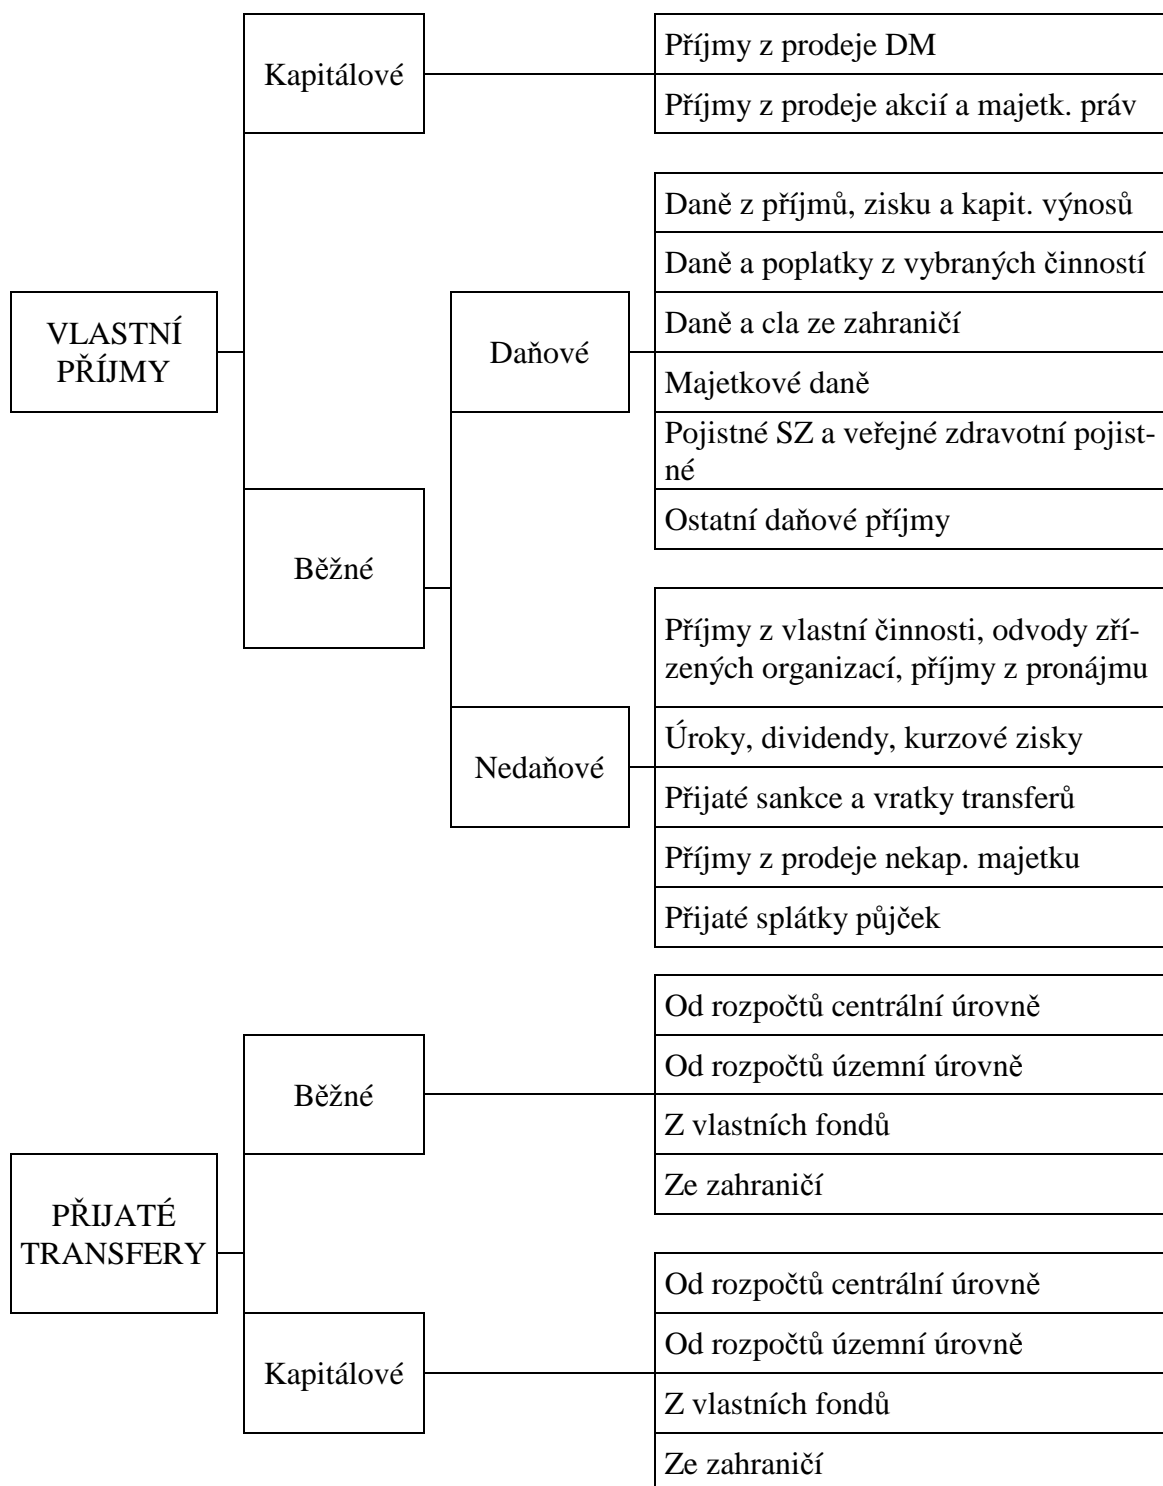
VLASTNÍ PŘÍJMY

Kapitálové

Příjmy z prodeje DM

Příjmy z prodeje akcií a majetk. práv

Běžné

Daňové

Daně z příjmů, zisku a kapit. výnosů

Daně a poplatky z vybraných činností

Daně a cla ze zahraničí

Majetkové daně

Pojistné SZ a veřejné zdravotní pojistné

Ostatní daňové příjmy

Nedaňové

Příjmy z vlastní činnosti, odvody zřízených organizací, příjmy z pronájmu

Úroky, dividendy, kurzové zisky

Přijaté sankce a vratky transferů

Příjmy z prodeje nekap. majetku

Přijaté splátky půjček

PŘIJATÉ TRANSFERY

Běžné

Od rozpočtů centrální úrovně

Od rozpočtů územní úrovně

Z vlastních fondů

Ze zahraničí

Kapitálové

Od rozpočtů centrální úrovně

Od rozpočtů územní úrovně

Z vlastních fondů

Ze zahraničí